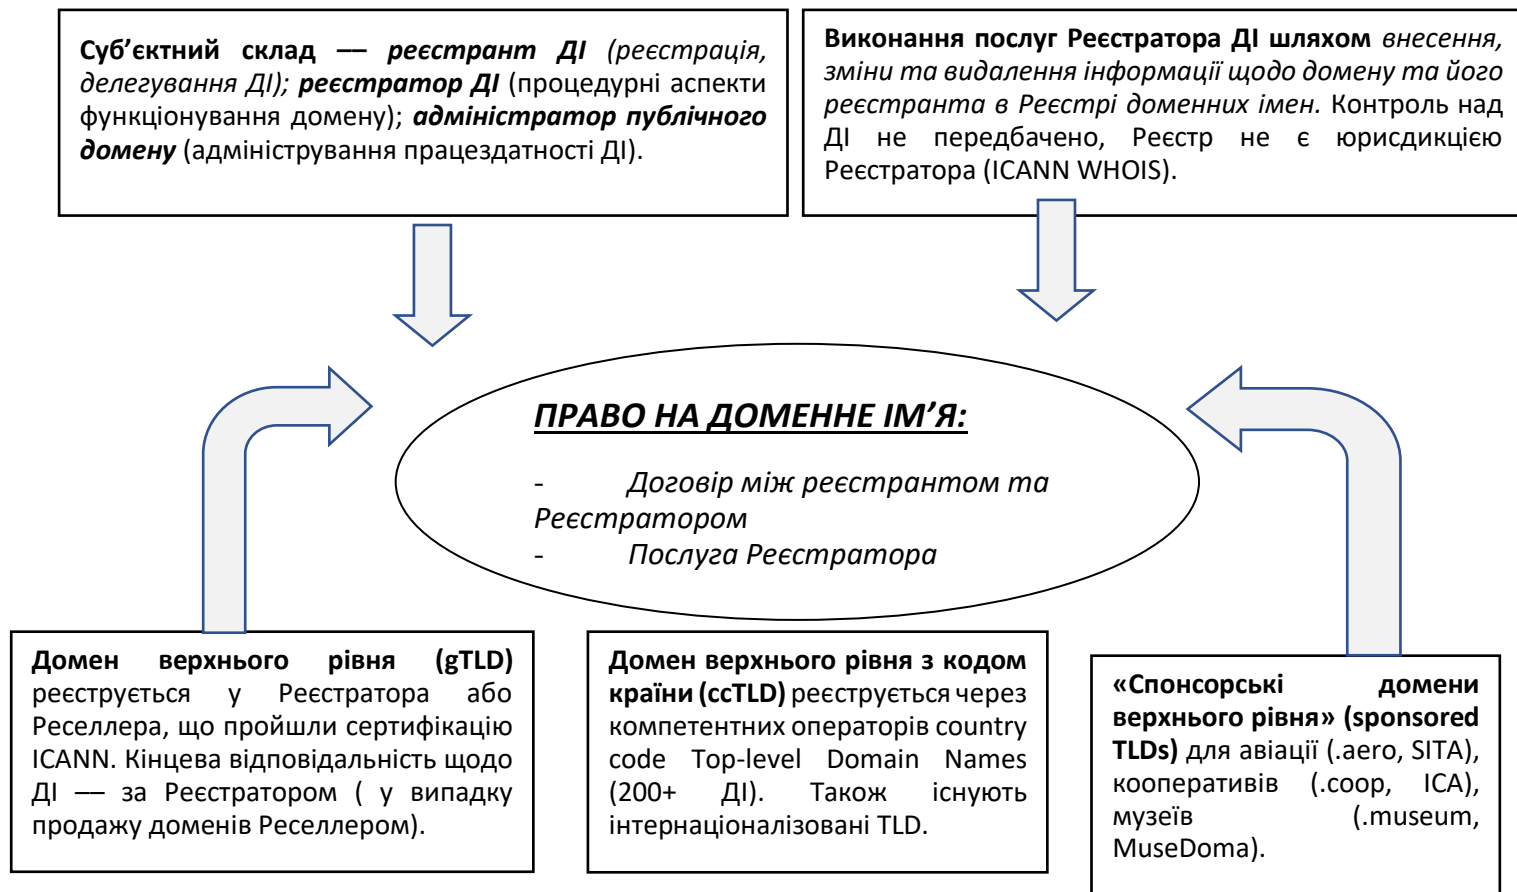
Суб'єктний склад — реєстрант ДІ (реєстрація, делегування ДІ); реєстратор ДІ (процедурні аспекти функціонування домену); адміністратор публічного домену (адміністрування працездатності ДІ).

Виконання послуг Реєстратора ДІ шляхом внесення, зміни та видалення інформації щодо домену та його реєстранта в Реєстрі доменних імен. Контроль над ДІ не передбачено, Реєстр не є юрисдикцією Реєстратора (ICANN WHOIS).

ПРАВО НА ДОМЕННЕ ІМ'Я:

- Договір між реєстрантом та Реєстратором
- Послуга Реєстратора

Домен верхнього рівня (gTLD) реєструється у Реєстратора або Реселлера, що пройшли сертифікацію ICANN. Кінцева відповідальність щодо ДІ — за Реєстратором ( у випадку продажу доменів Реселлером).

Домен верхнього рівня з кодом країни (ccTLD) реєструється через компетентних операторів country code Top-level Domain Names (200+ ДІ). Також існують інтернаціоналізовані TLD.

«Спонсорські домени верхнього рівня» (sponsored TLDs) для авіації (.aero, SITA), кооперативів (.coop, ICA), музеїв (.museum, MuseDoma).